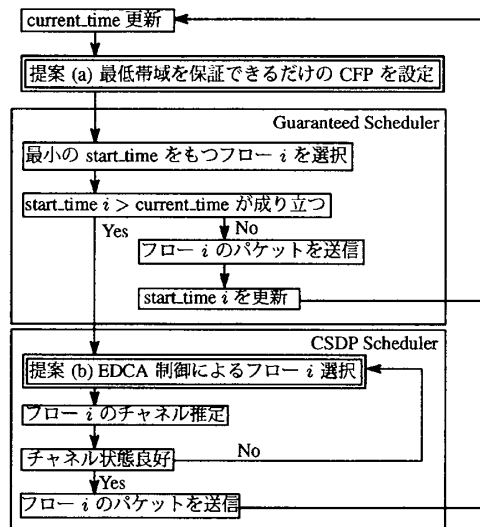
current_time 更新

提案 (a) 最低帯域を保証できるだけの CFP を設定

Guaranteed Scheduler

最小の start_time をもつフロー $i$ を選択

start_time $i$ > current_time が成り立つ

Yes

No

フロー $i$ のパケットを送信

start_time $i$ を更新

CSDP Scheduler

提案 (b) EDCA 制御によるフロー $i$ 選択

フロー $i$ のチャネル推定

チャネル状態良好

No

Yes

フロー $i$ のパケットを送信